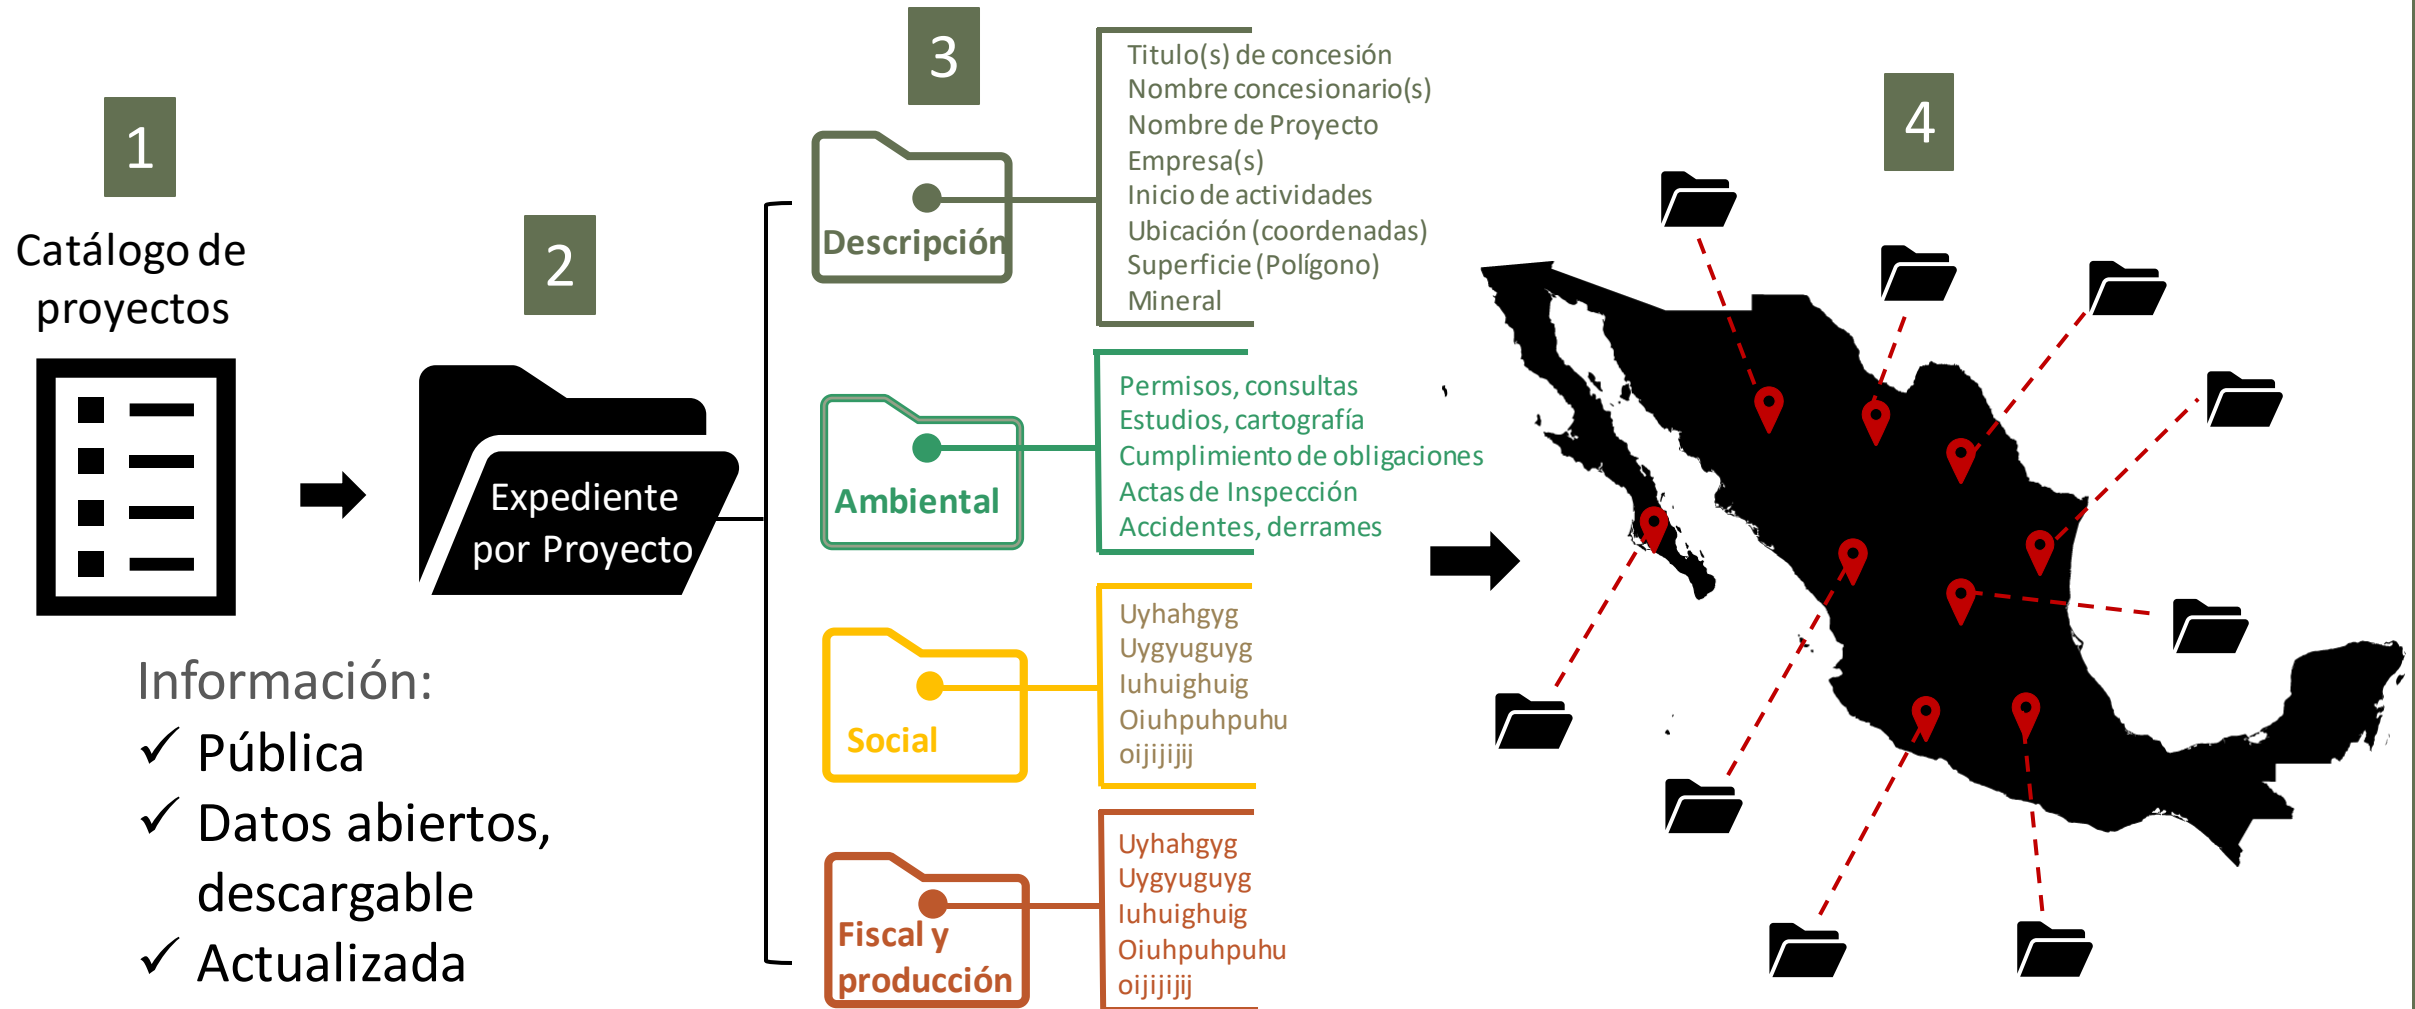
1

Catálogo de proyectos

Información:
✓ Pública
✓ Datos abiertos, descargable
✓ Actualizada

2

Expediente por Proyecto

3

Descripción

Titulo(s) de concesión
Nombre concesionario(s)
Nombre de Proyecto
Empresa(s)
Inicio de actividades
Ubicación (coordenadas)
Superficie (Polígono)
Mineral

Ambiental

Permisos, consultas
Estudios, cartografía
Cumplimiento de obligaciones
Actas de Inspección
Accidentes, derrames

Social

Uyhahgyg
Uygyuguyg
Iuhuighuig
Oiuhpuhpuhu
oijijijij

Fiscal y producción

Uyhahgyg
Uygyuguyg
Iuhuighuig
Oiuhpuhpuhu
oijijijij

4